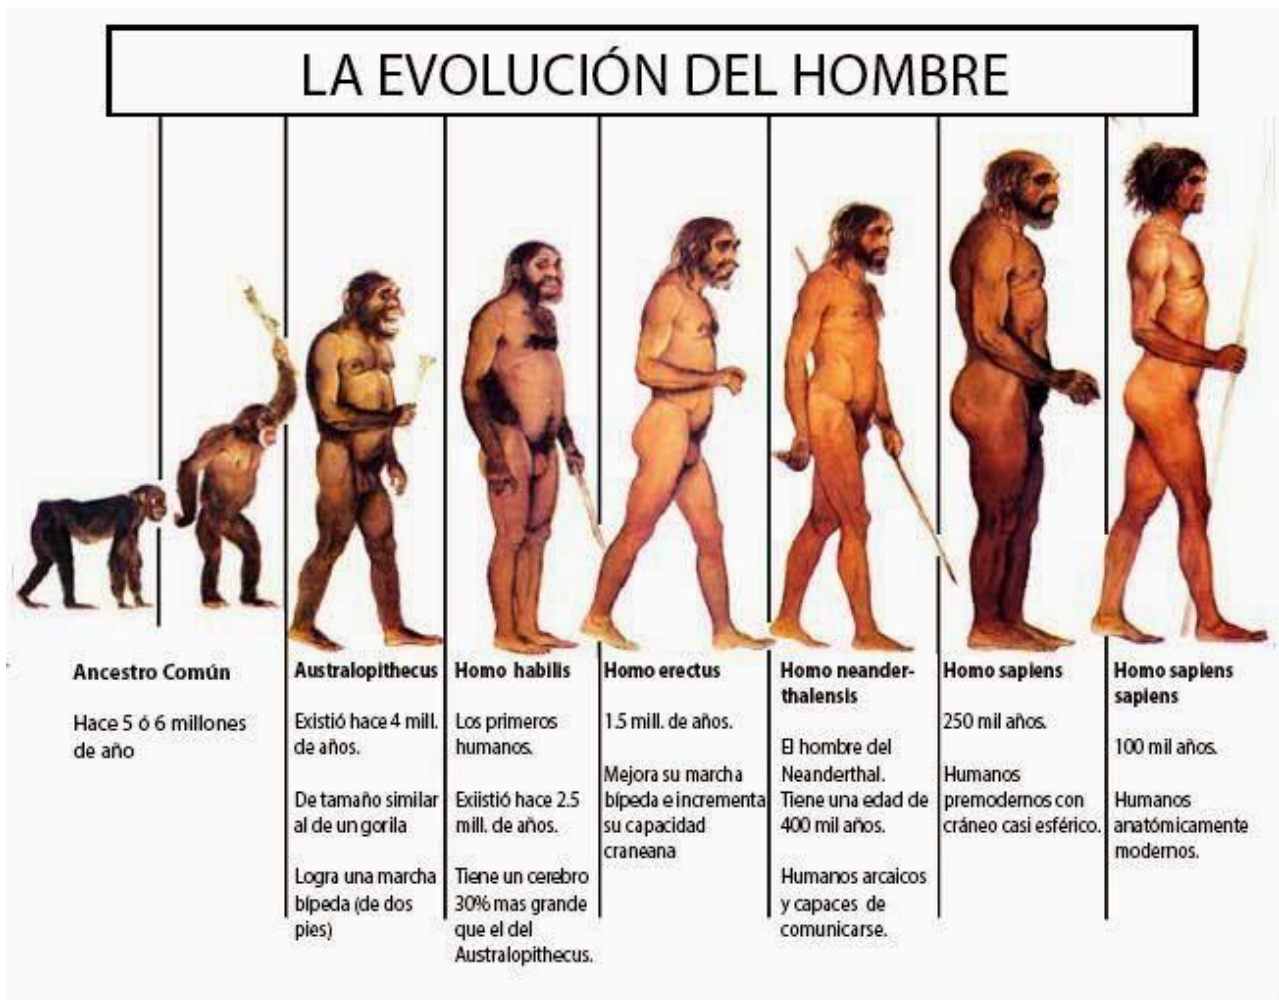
LA EVOLUCIÓN DEL HOMBRE

Ancestro Común

Hace 5 ó 6 millones de año

Australopithecus

Existió hace 4 mill. de años.

De tamaño similar al de un gorila

Logra una marcha bípeda (de dos pies)

Homo habilis

Los primeros humanos.

Exiistió hace 2.5 mill. de años.

Tiene un cerebro 30% mas grande que el del Australopithecus.

Homo erectus

1.5 mill. de años.

Mejora su marcha bípeda e incrementa su capacidad craneana

Homo neanderthalensis

El hombre del Neanderthal. Tiene una edad de 400 mil años.

Humanos arcaicos y capaces de comunicarse.

Homo sapiens

250 mil años.

Humanos premodernos con cráneo casi esférico.

Homo sapiens sapiens

100 mil años.

Humanos anatómicamente modernos.